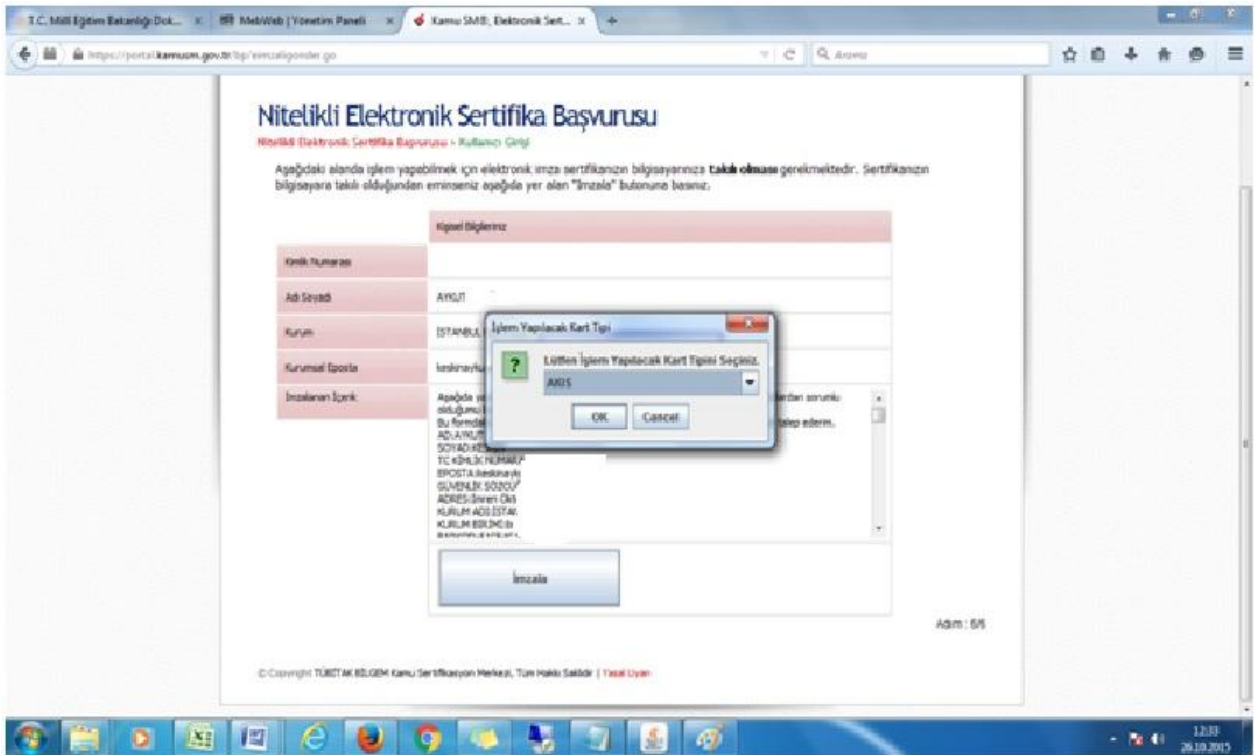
T.C. Milli Eğitim Bakanlığı Dok... | MebWeb | Yönetim Paneli | Kamu SM®, Elektronik Sert...

https://portal.kamusm.gov.tr/bp/eimzaligonder.go

Ara

Nitelikli Elektronik Sertifika Başvurusu

Nitelikli Elektronik Sertifika Başvurusu - Kullanıcı Girişi

Aşağıdaki alanda işlem yapabilmek için elektronik imza sertifikanızın bilgisayarınıza takılı olması gerekmektedir. Sertifikanızın bilgisayara takılı olduğundan eminseniz aşağıda yer alan "İmzala" butonuna basınız.

| | Kişisel Bilgileriniz |
|---|---|
| Kimlik Numarası | |
| Adı Soyadı | AYGÜT |
| Kurum | İSTANBUL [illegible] |
| Kurumsal Eposta | keskinaylu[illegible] |
| İmzalanan İçerik | Aşağıda ya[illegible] ndan sorumlu olduğumu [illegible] Bu formda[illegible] talep ederim. ADI:AYKUT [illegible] SOYADI:KE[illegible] TC KİMLİK NUMARA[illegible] EPOSTA:keskinay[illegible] GÜVENLİK SÖZCÜ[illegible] ADRES:İlçeleri Ok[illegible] KURUM ADI:İSTAN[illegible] KURUM BİRİMİ:İl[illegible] |

İmzala

Adım : 6/6

İşlem Yapılacak Kart Tipi

Lütfen İşlem Yapılacak Kart Tipini Seçiniz.

AKIS

OK Cancel

© Copyright TÜBİTAK BİLGEM Kamu Sertifikasyon Merkezi, Tüm Hakları Saklıdır | Yasal Uyarı

12:33
26.10.2015